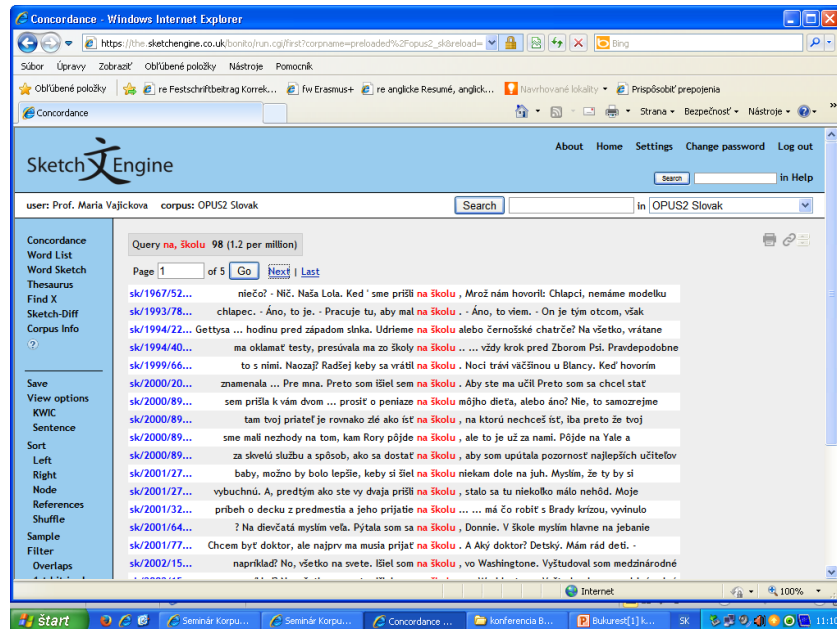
Concordance - Windows Internet Explorer

https://the.sketchengine.co.uk/bonito/run.cgi/first?corpname=preloaded%2Fopus2_sk&reload=

Bing

Súbor Úpravy Zobraziť Obľúbené položky Nástroje Pomocník

Obľúbené položky | re Festschriftbeitrag Korrek... | fw Erasmus+ | re anglicke Resumé, anglick... | Navrhované lokality | Prispôsobiť prepojenia

Concordance

Strana ▾ Bezpečnosť ▾ Nástroje ▾

Sketch Engine

About Home Settings Change password Log out

Search | in Help

user: Prof. Maria Vajickova corpus: OPUS2 Slovak

Search | in OPUS2 Slovak

Corpus Home
Word List
Word Sketch
Thesaurus
Find X
Sketch-Diff
Corpus Info
?

Save
View options
KWIC
Sentence
Sort
Left
Right
Node
References
Shuffle
Sample
Filter
Overlaps

Query na, školu 98 (1.2 per million)

Page 1 of 5 Go Next | Last

| | | | |
|---|---|---|---|
| sk/1967/52... | niečo? - Nič. Naša Lola. Keď ' sme prišli | na školu | , Mrož nám hovoril: Chlapci, nemáme modelku |
| sk/1993/78... | chlapec. - Áno, to je. - Pracuje tu, aby mal | na školu | . - Áno, to viem. - On je tým otcom, však |
| sk/1994/22... | Gettysa ... hodinu pred západom slnka. Udrieme | na školu | alebo černošské chatrče? Na všetko, vrátane |
| sk/1994/40... | ma oklamať testy, presúvala ma zo školy | na školu | .. ... vždy krok pred Zborom Psi. Pravdepodobne |
| sk/1999/66... | to s nimi. Naozaj? Radšej keby sa vrátil | na školu | . Noci tráví väčšinou u Blancy. Keď hovorím |
| sk/2000/20... | znamenala ... Pre mna. Preto som išiel sem | na školu | . Aby ste ma učil Preto som sa chcel stať |
| sk/2000/89... | sem prišla k vám dvom ... prosiť o peniaze | na školu | môjho dieťa, alebo áno? Nie, to samozrejme |
| sk/2000/89... | tam tvoj priateľ je rovnako zlé ako ísť | na školu | , na ktorú nechceš ísť, iba preto že tvoj |
| sk/2000/89... | sme mali nezhody na tom, kam Rory pôjde | na školu | , ale to je už za nami. Pôjde na Yale a |
| sk/2000/89... | za skvelú službu a spôsob, ako sa dostať | na školu | , aby som upútala pozornosť najlepších učiteľov |
| sk/2001/27... | baby, možno by bolo lepšie, keby si šiel | na školu | niekam dole na juh. Myslím, že ty by si |
| sk/2001/27... | vybuchnú. A, predtým ako ste vy dvaja prišli | na školu | , stalo sa tu niekoľko málo nehôd. Moje |
| sk/2001/32... | príbeh o decku z predmestia a jeho prijatie | na školu | ... ... má čo robiť s Brady krízou, vyvinulo |
| sk/2001/64... | ? Na dievčatá myslím veľa. Pýtala som sa | na školu | , Donnie. V škole myslím hlavne na jebanie |
| sk/2001/77... | Chcem byť doktor, ale najprv ma musia prijať | na školu | . A Aký doktor? Detský. Mám rád deti. - |
| sk/2002/15... | napríklad? No, všetko na svete. Išiel som | na školu | , vo Washingtone. Vyštudoval som medzinárodné |

Internet | 100%

Start | Seminár Korpu... | Seminár Korpu... | Concordance ... | konferencia B... | Bukurest[1] k... | SK | 11:10